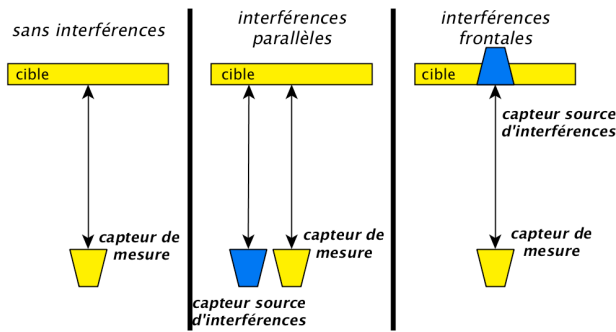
sans interférences

cible

capteur de mesure

interférences parallèles

cible

capteur de mesure

capteur source d'interférences

interférences frontales

cible

capteur source d'interférences

capteur de mesure